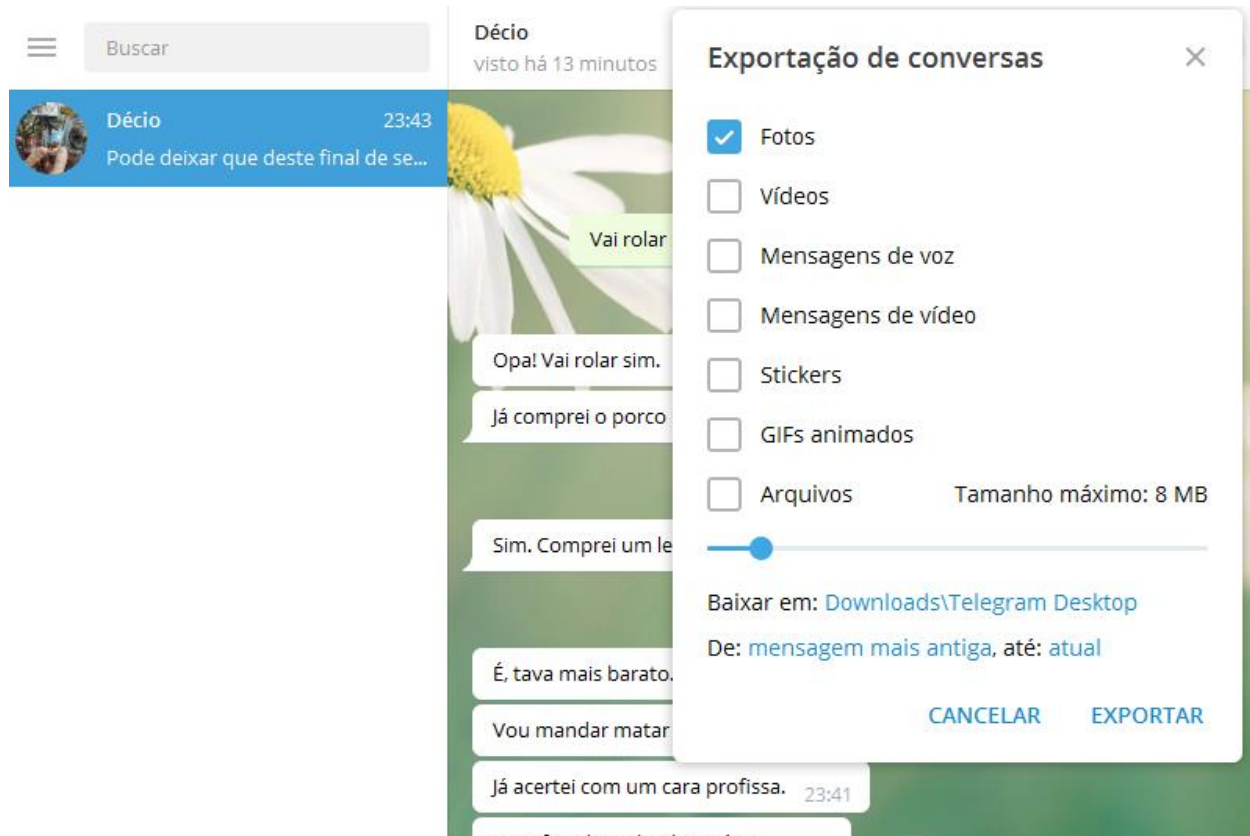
Buscar

Décio 23:43
Pode deixar que deste final de se...

Décio
visto há 13 minutos

Vai rolar

Opa! Vai rolar sim.

Já comprei o porco

Sim. Comprei um le

É, tava mais barato.

Vou mandar matar

Já acertei com um cara profissa. 23:41

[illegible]

Exportação de conversas

×

Fotos

Vídeos

Mensagens de voz

Mensagens de vídeo

Stickers

GIFs animados

Arquivos Tamanho máximo: 8 MB

Baixar em: Downloads\Telegram Desktop

De: mensagem mais antiga, até: atual

CANCELAR EXPORTAR